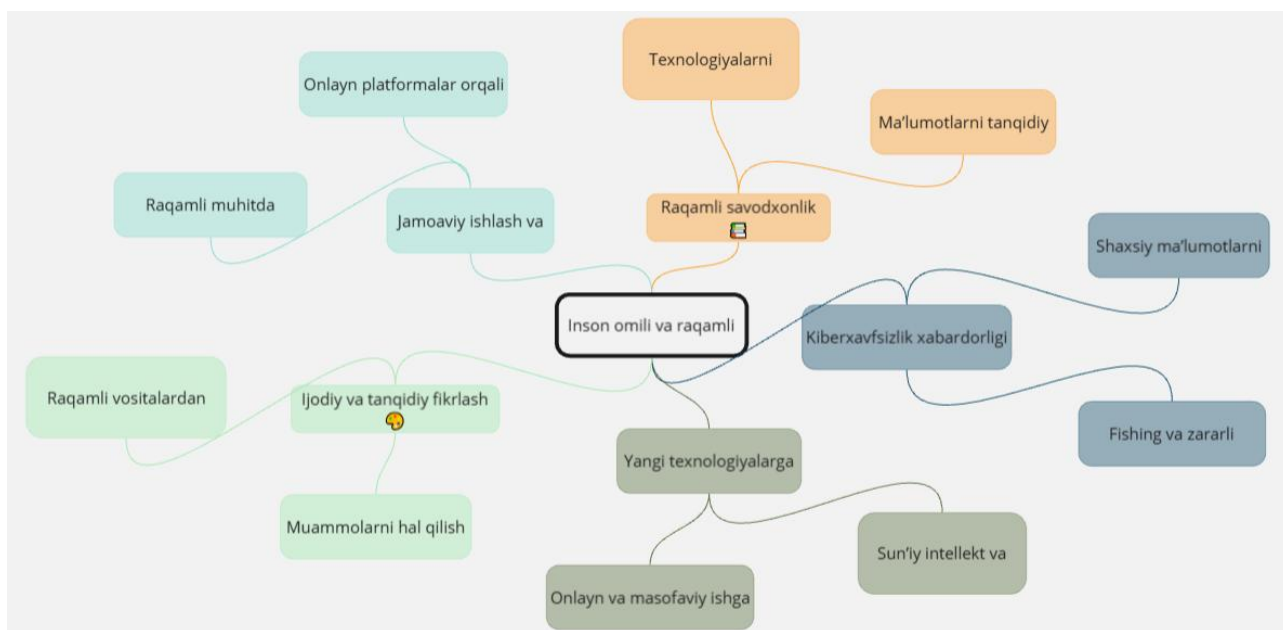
Inson omili va raqamli

Raqamli savodxonlik

Texnologiyalarni

Ma’lumotlarni tanqidiy

Jamoaviy ishlash va

Onlayn platformalar orqali

Raqamli muhitda

Kiberxavfsizlik xabardorligi

Shaxsiy ma’lumotlarni

Fishing va zararli

Ijodiy va tanqidiy fikrlash

Raqamli vositalardan

Muammolarni hal qilish

Yangi texnologiyalarga

Sun’iy intellekt va

Onlayn va masofaviy ishga